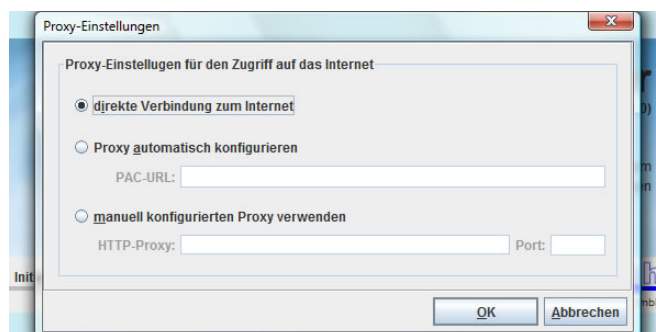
Proxy-Einstellungen

Proxy-Einstellugen für den Zugriff auf das Internet

direkte Verbindung zum Internet

Proxy automatisch konfigurieren

PAC-URL:

manuell konfigurierten Proxy verwenden

HTTP-Proxy:

Port:

OK

Abbrechen

Init